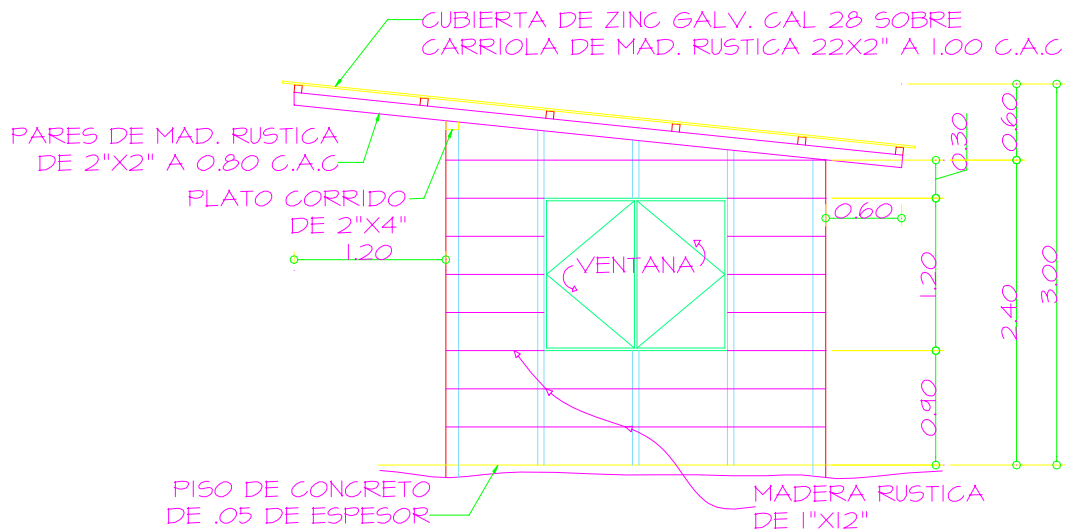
CUBIERTA DE ZINC GALV. CAL 28 SOBRE
CARRIOLA DE MAD. RUSTICA 22X2" A 1.00 C.A.C

PARES DE MAD. RUSTICA
DE 2"X2" A 0.80 C.A.C

PLATO CORRIDO
DE 2"X4"

1.20

VENTANA

0.60

0.30

0.60

1.20

2.40

3.00

0.90

PISO DE CONCRETO
DE .05 DE ESPESOR

MADERA RUSTICA
DE 1"X12"